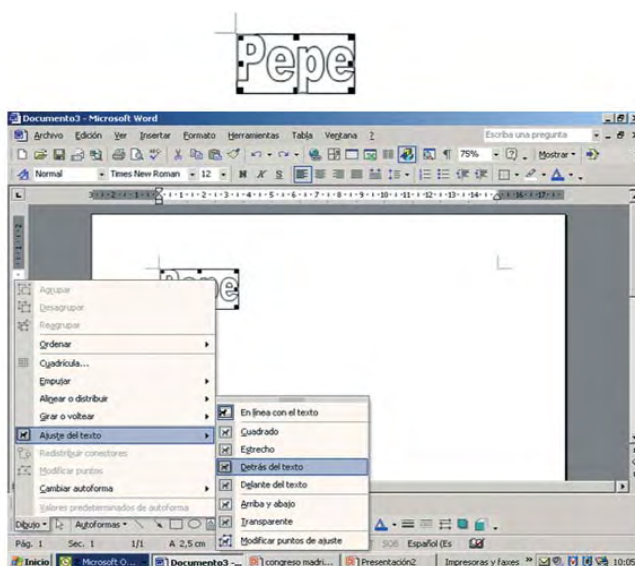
Pepe

Documento3 - Microsoft Word

Archivo Edición Ver Insertar Formato Herramientas Tabla Ventana ?

Escriba una pregunta

75%

Mostrar

Normal Times New Roman 12 N K S

Pepe

Agrupar
Desagrupar
Reagrupar
Ordenar
Cuadrícula...
Empujar
Alinear o distribuir
Girar o voltear
Ajuste del texto
Redistribuir conectores
Modificar puntos
Cambiar autoforma
Valores predeterminados de autoforma

En línea con el texto
Cuadrado
Estrecho
Detrás del texto
Delante del texto
Arriba y abajo
Transparente
Modificar puntos de ajuste

Dibujo Autoformas

Pág. 1 Sec. 1 1/1 A 2,5 cm SOB Español (Es

Inicio Microsoft O... Documento3 -... congreso madri... Presentación2 Impresoras y faxes 10:05